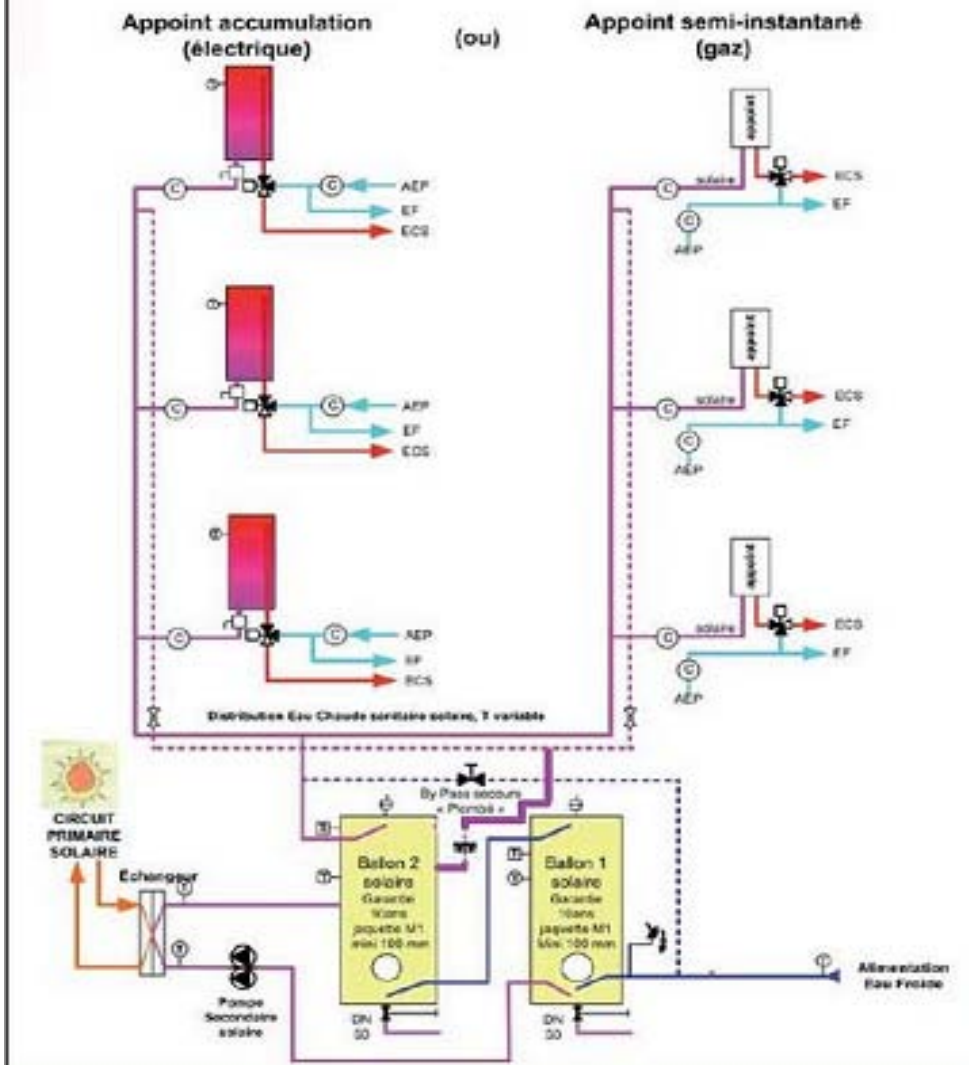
Appoint accumulation (électrique)

(ou)

Appoint semi-instantané (gaz)

AEP

EF

ECS

AEP

EF

ECS

AEP

EF

ECS

appoint

solaire

ECS

EF

AEP

appoint

solaire

ECS

EF

AEP

appoint

solaire

ECS

EF

AEP

Distribution Eau Chaude sanitaire solaire, T variable

By Pass secours « Plombé »

CIRCUIT PRIMAIRE SOLAIRE

Echangeur

Ballon 2 solaire Garantie 10ans jaquette M1 mini 100 mm

Ballon 1 solaire Garantie 10ans jaquette M1 Mini 100 mm

Pompe Secondaire solaire

DN 50

DN 50

Alimentation Eau Froide